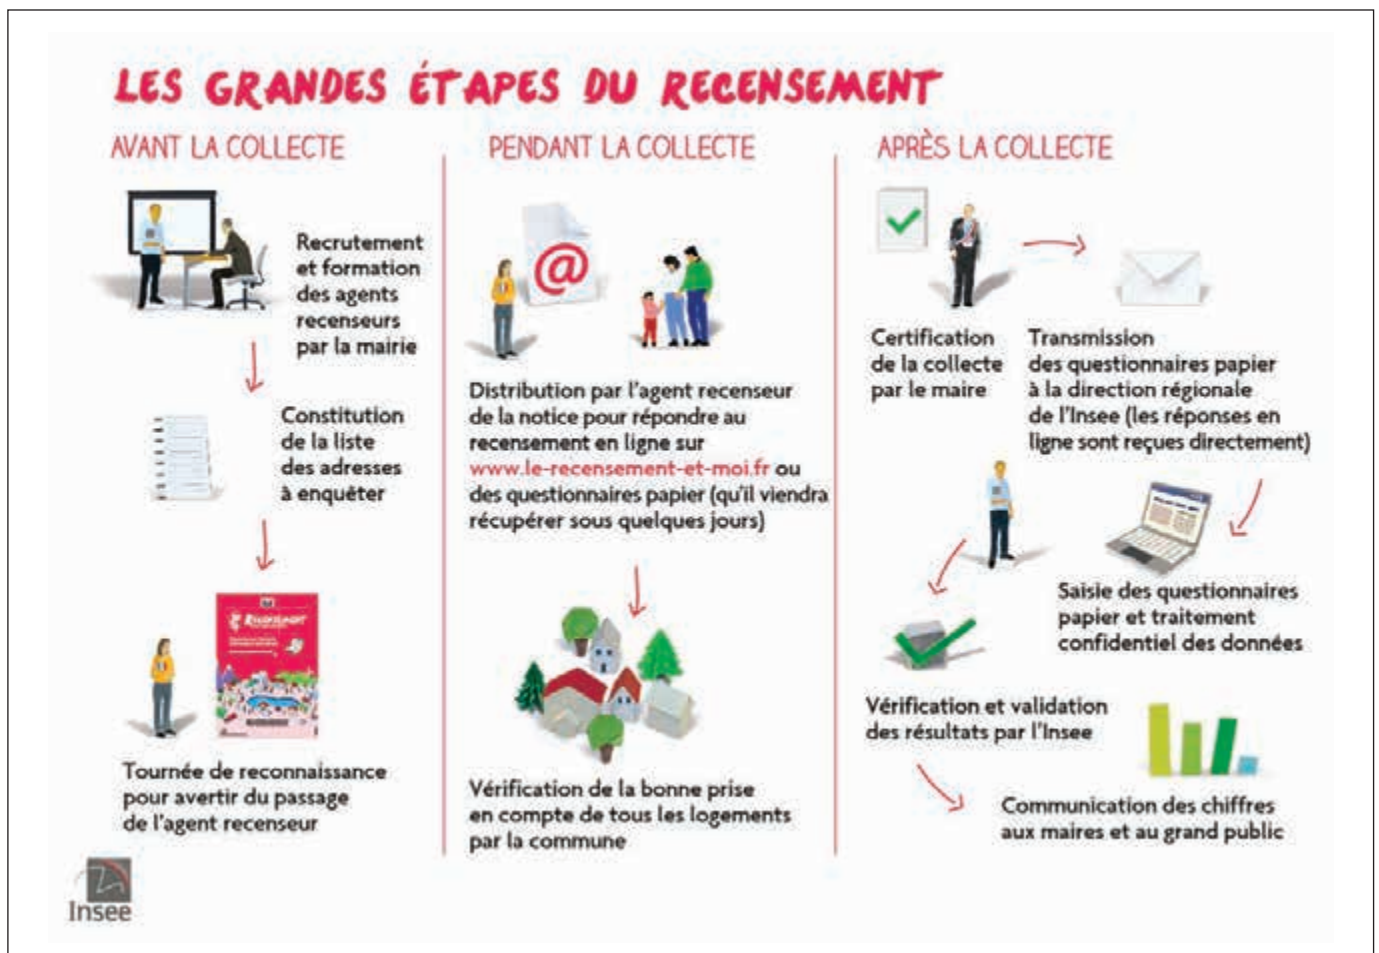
LES GRANDES ÉTAPES DU RECENSEMENT

AVANT LA COLLECTE

Recrutement et formation des agents recenseurs par la mairie

Constitution de la liste des adresses à enquêter

Tournée de reconnaissance pour avertir du passage de l'agent recenseur

PENDANT LA COLLECTE

@

Distribution par l'agent recenseur de la notice pour répondre au recensement en ligne sur www.le-recensement-et-moi.fr ou des questionnaires papier (qu'il viendra récupérer sous quelques jours)

Vérification de la bonne prise en compte de tous les logements par la commune

APRÈS LA COLLECTE

Certification de la collecte par le maire

Transmission des questionnaires papier à la direction régionale de l'Insee (les réponses en ligne sont reçues directement)

Saisie des questionnaires papier et traitement confidentiel des données

Vérification et validation des résultats par l'Insee

Communication des chiffres aux maires et au grand public

Insee